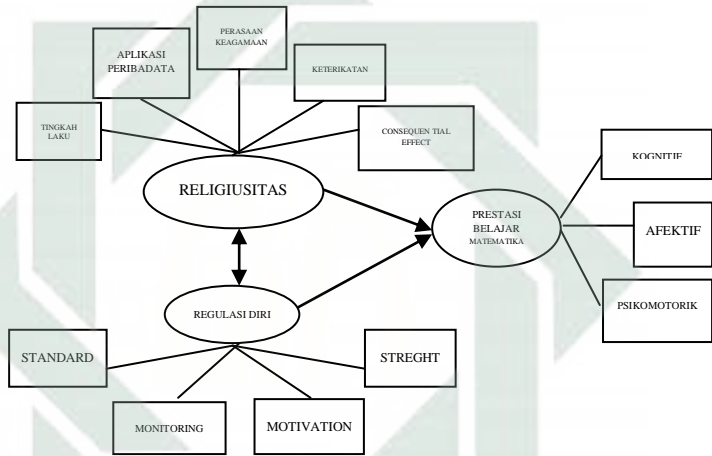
PERASAAN KEAGAMAAN

APLIKASI PERIBADATA

KETERIKATAN

TINGKAH LAKU

CONSEQUEN TIAL EFFECT

RELIGIUSITAS

KOGNITIF

PRESTASI BELAJAR MATEMATIKA

AFEKTIF

PSIKOMOTORIK

REGULASI DIRI

STANDARD

STREGHT

MONITORING

MOTIVATION